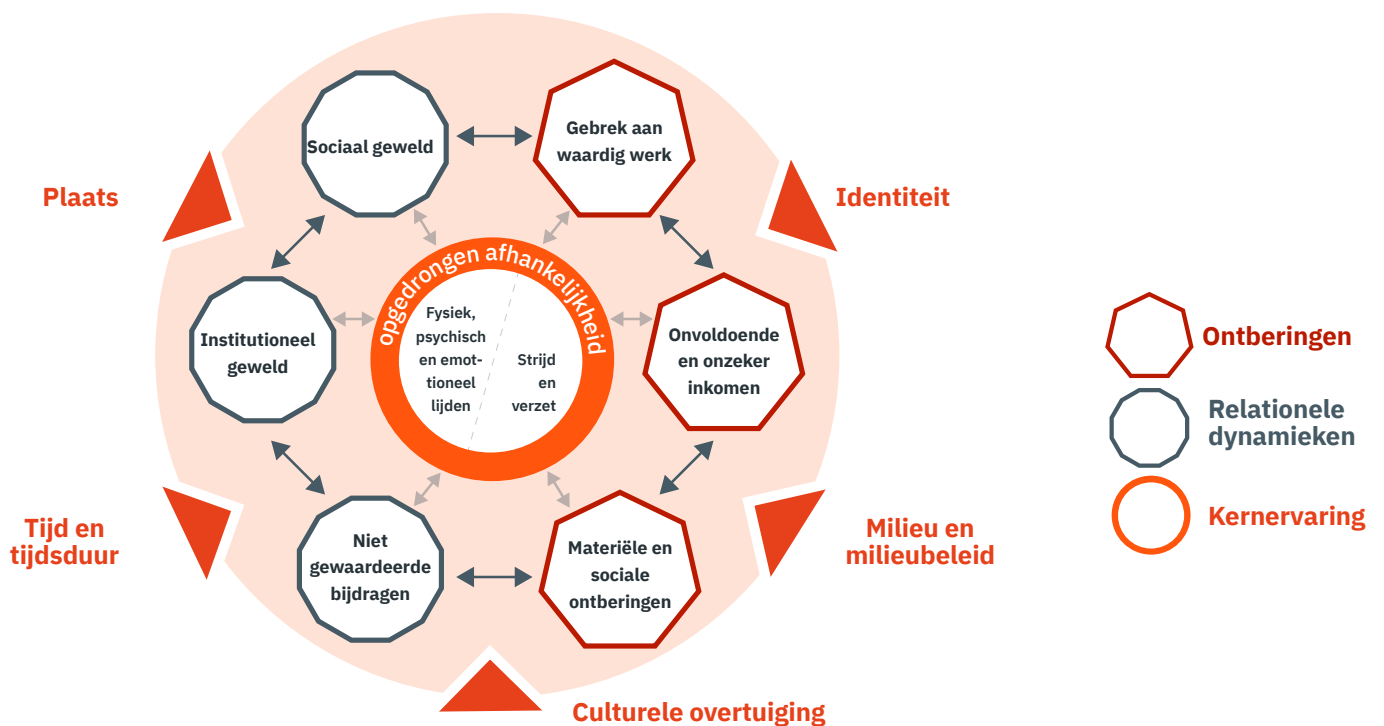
Plaats

Identiteit

Tijd en tijdsduur

Milieu en milieubeleid

Culturele overtuiging

Sociaal geweld

Gebrek aan waardig werk

Institutioneel geweld

Onvoldoende en onzeker inkomen

Niet gewaardeerde bijdragen

Materiële en sociale ontberingen

opgedrongen afhankelijkheid

Fysiek, psychisch en emottioneel lijden

Strijd en verzet

Ontberingen

Relationele dynamieken

Kernervaring